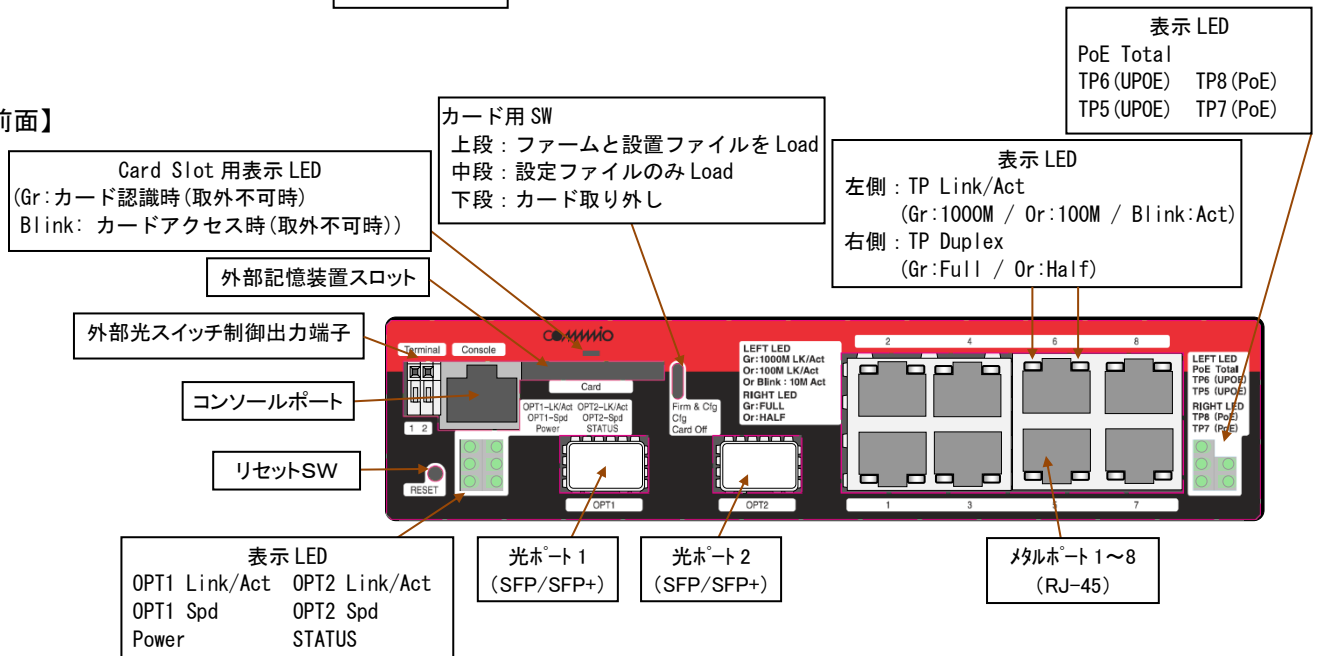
前面】

表示 LED
PoE Total
TP6(UPOE) TP8(PoE)
TP5(UPOE) TP7(PoE)

カード用 SW
上段：ファームと設置ファイルを Load
中段：設定ファイルのみ Load
下段：カード取り外し

Card Slot 用表示 LED
(Gr:カード認識時(取外不可時)
Blink: カードアクセス時(取外不可時))

表示 LED
左側：TP Link/Act
(Gr:1000M / Or:100M / Blink:Act)
右側：TP Duplex
(Gr:Full / Or:Half)

外部記憶装置スロット

外部光スイッチ制御出力端子

コンソールポート

リセットSW

Terminal Console
1 2
RESET
Card
OPT1-LK/Act OPT2-LK/Act
OPT1-Spd OPT2-Spd
Power STATUS
Firm & Cfg
Cfg
Card Off
OPT1
OPT2
LEFT LED
Gr:1000M LK/Act
Or:100M LK/Act
Or Blink : 10M Act
RIGHT LED
Gr:FULL
Or:HALF
2 4 6 8
1 3 5 7
LEFT LED
PoE Total
TP6 (UPOE)
TP5 (UPOE)
RIGHT LED
TP8 (PoE)
TP7 (PoE)

表示 LED
OPT1 Link/Act OPT2 Link/Act
OPT1 Spd OPT2 Spd
Power STATUS

光ポート 1
(SFP/SFP+)

光ポート 2
(SFP/SFP+)

メタルポート 1～8
(RJ-45)